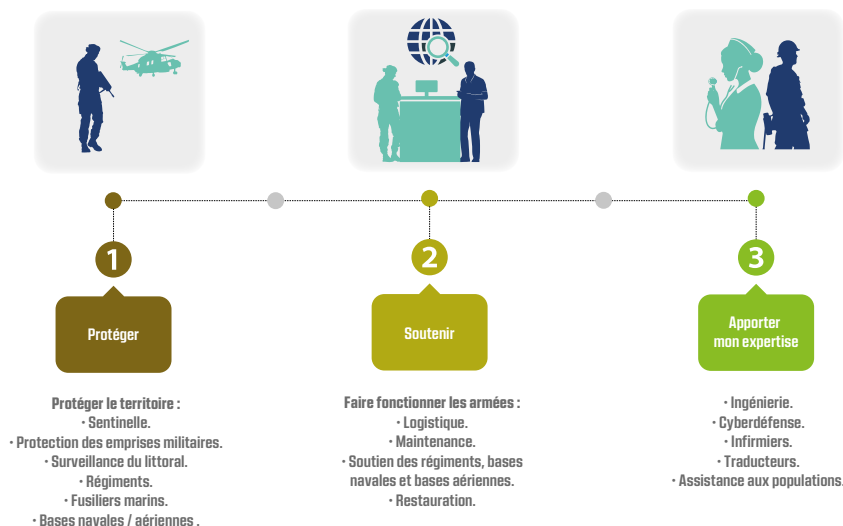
1

Protéger

Protéger le territoire :
• Sentinelle.
• Protection des emprises militaires.
• Surveillance du littoral.
• Régiments.
• Fusiliers marins.
• Bases navales / aériennes .

2

Soutenir

Faire fonctionner les armées :
• Logistique.
• Maintenance.
• Soutien des régiments, bases navales et bases aériennes.
• Restauration.

3

Apporter mon expertise

• Ingénierie.
• Cyberdéfense.
• Infirmiers.
• Traducteurs.
• Assistance aux populations.